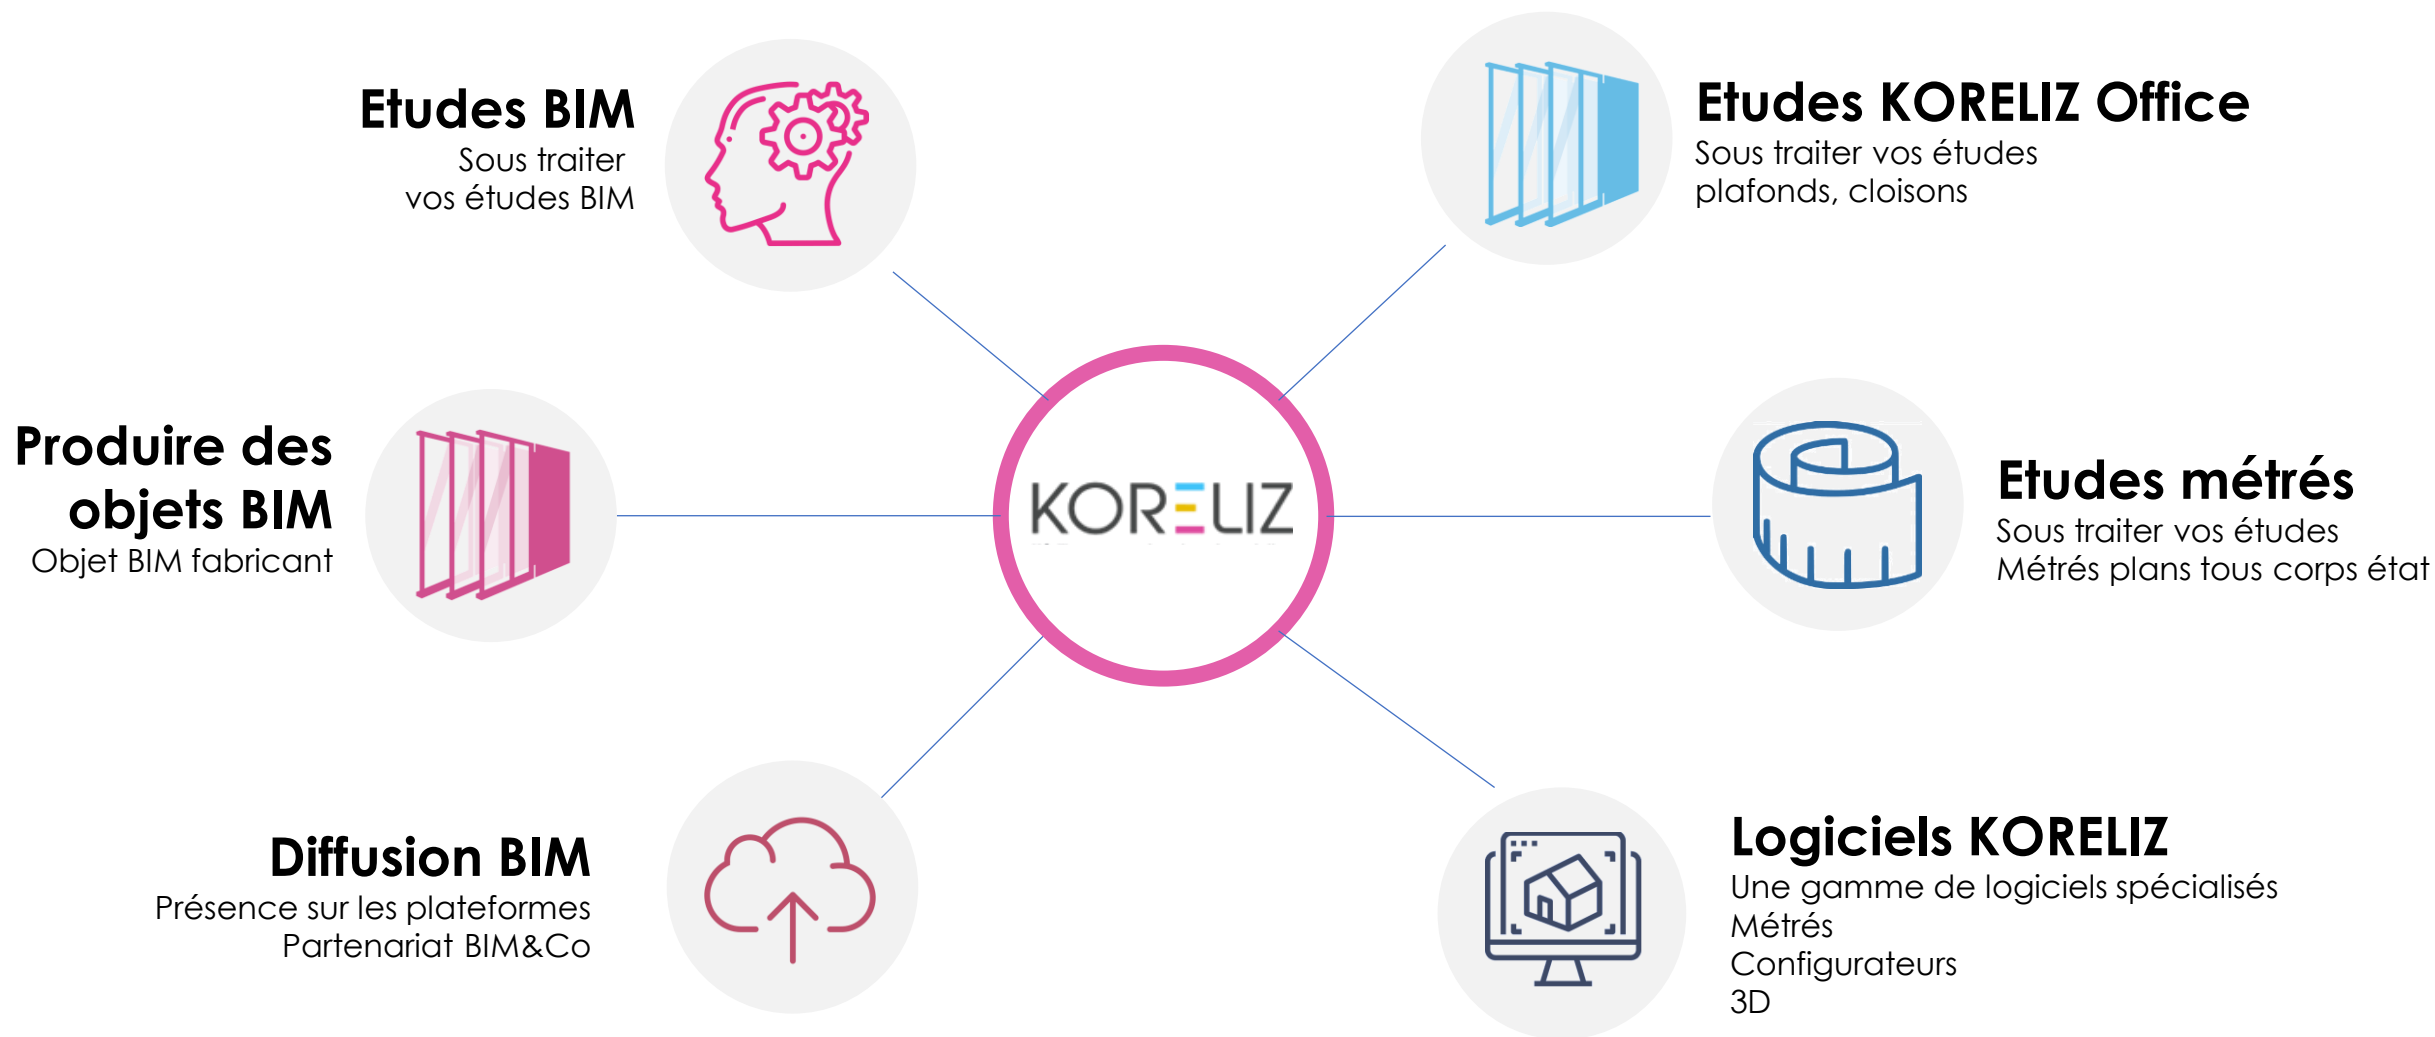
Etudes BIM
Sous traiter
vos études BIM

Etudes KORELIZ Office
Sous traiter vos études
plafonds, cloisons

Produire des objets BIM
Objet BIM fabricant

KORELIZ

Etudes métrés
Sous traiter vos études
Métrés plans tous corps état

Diffusion BIM
Présence sur les plateformes
Partenariat BIM&Co

Logiciels KORELIZ
Une gamme de logiciels spécialisés
Métrés
Configurateurs
3D